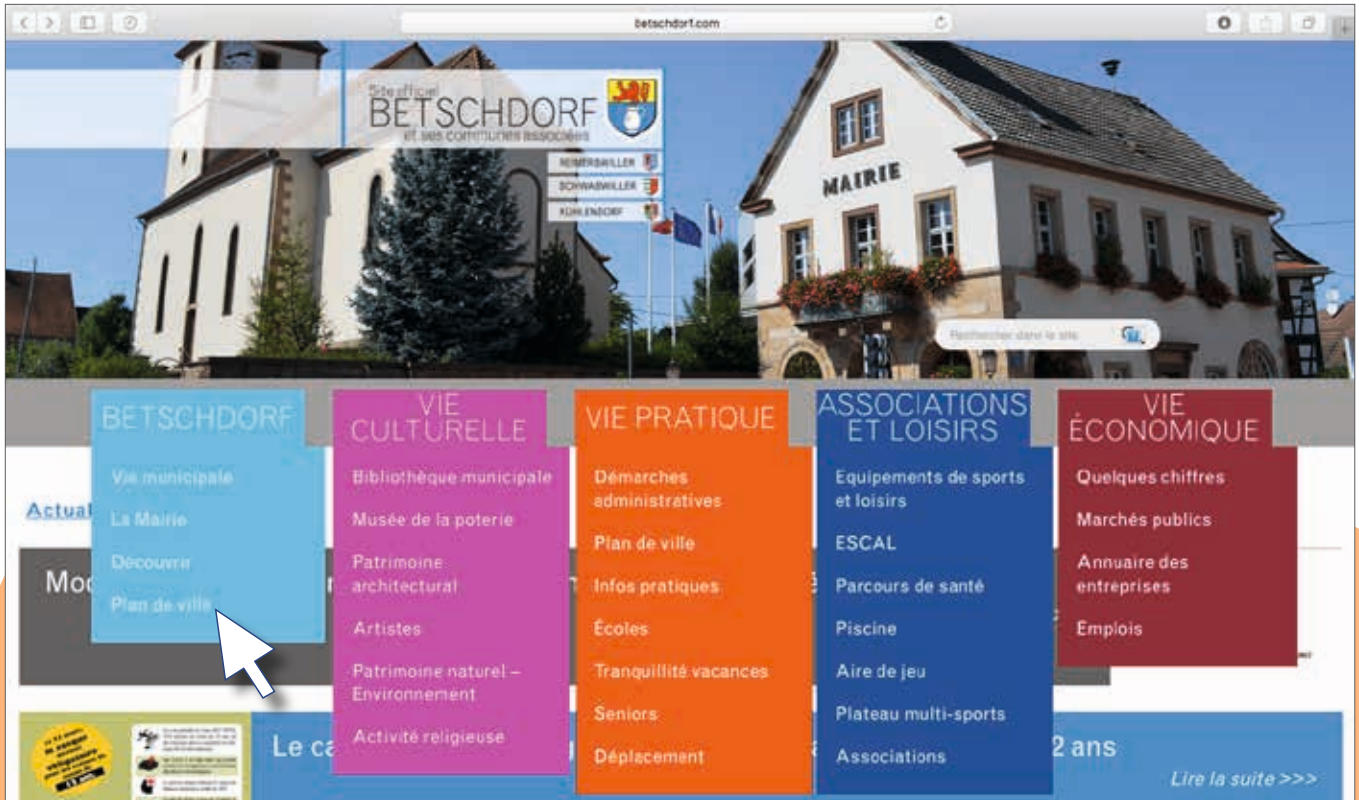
betschdorf.com

Site officiel
BETSCHDORF
et ses communes associées

REIMERSWILLER
SCHWABWILLER
KUHLENDORF

MAIRIE

Rechercher dans le site

BETSCHDORF
Vie municipale
La Mairie
Découvrir
Plan de ville

VIE CULTURELLE
Bibliothèque municipale
Musée de la poterie
Patrimoine architectural
Artistes
Patrimoine naturel – Environnement
Activité religieuse

VIE PRATIQUE
Démarches administratives
Plan de ville
Infos pratiques
Écoles
Tranquillité vacances
Seniors
Déplacement

ASSOCIATIONS ET LOISIRS
Equipements de sports et loisirs
ESCAL
Parcours de santé
Piscine
Aire de jeu
Plateau multi-sports
Associations

VIE ÉCONOMIQUE
Quelques chiffres
Marchés publics
Annuaire des entreprises
Emplois

Actual

Mo

Le ca

2 ans

Lire la suite >>>